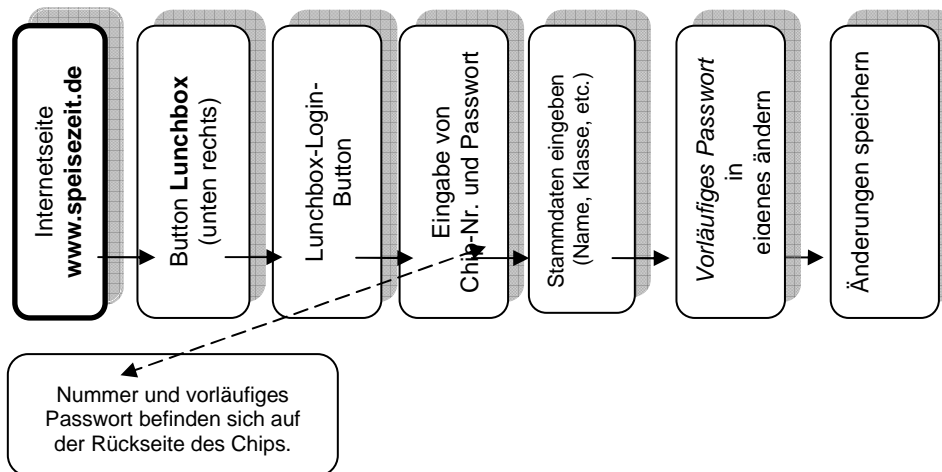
Internetseite **www.speisezeit.de**

Button **Lunchbox** (unten rechts)

Lunchbox-Login-Button

Eingabe von Chip-Nr. und Passwort

Stammdaten eingeben (Name, Klasse, etc.)

*Vorläufiges Passwort* in eigenes ändern

Änderungen speichern

Nummer und vorläufiges Passwort befinden sich auf der Rückseite des Chips.